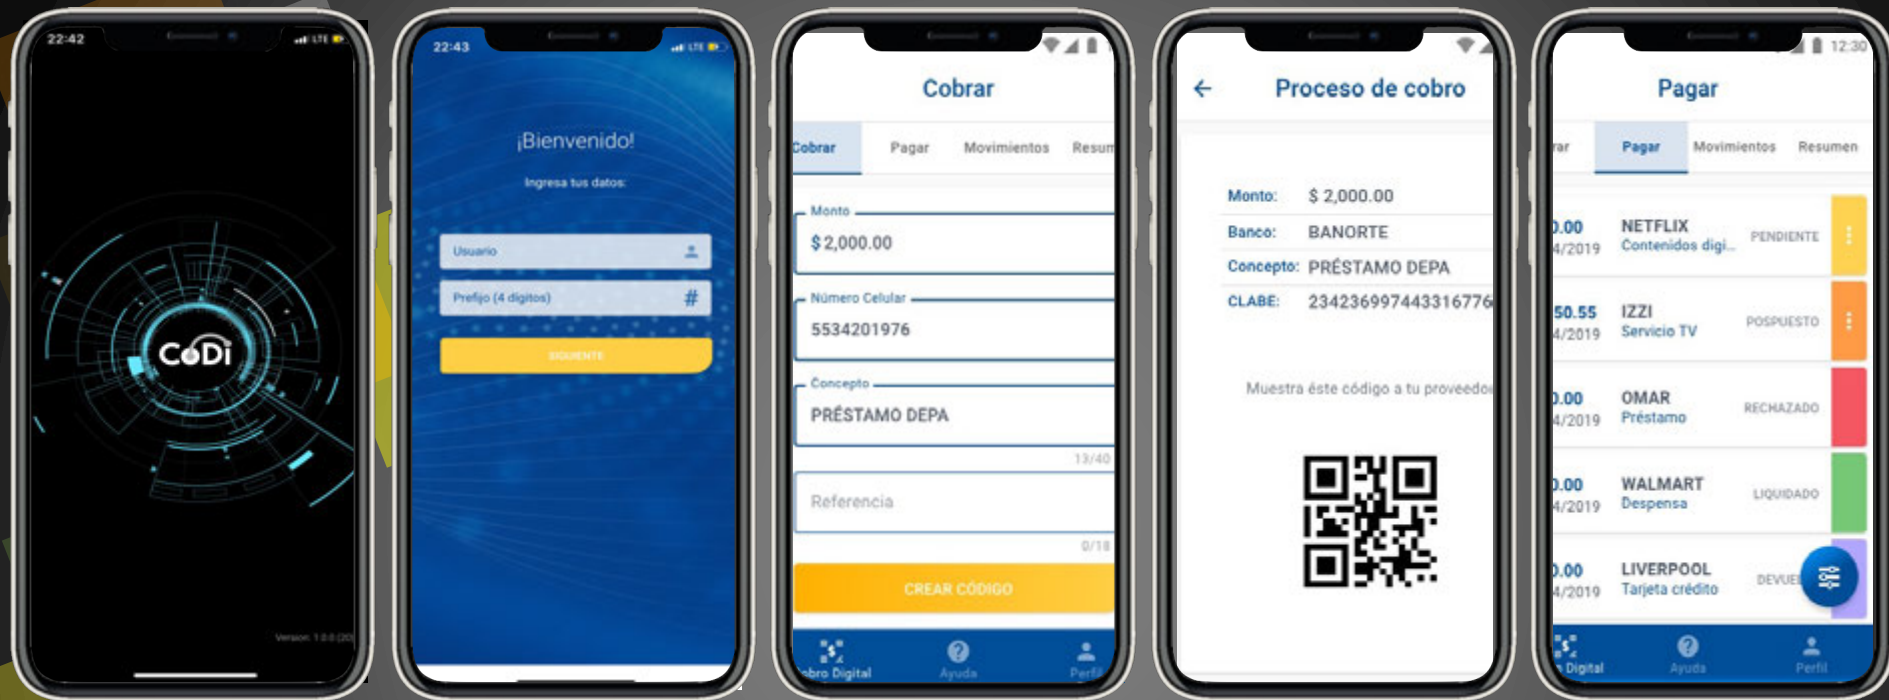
22:42

CoDi

Version: 1.0.0 (20)

22:43

¡Bienvenido!

Ingresa tus datos:

Usuario

Prefijo (4 dígitos)

#

SIGUIENTE

Cobrar

Cobrar | Pagar | Movimientos | Resum

Monto
$ 2,000.00

Número Celular
5534201976

Concepto
PRÉSTAMO DEPA

13/40

Referencia

0/18

CREAR CÓDIGO

obro Digital | Ayuda | Perfil

←

Proceso de cobro

Monto: $ 2,000.00

Banco: BANORTE

Concepto: PRÉSTAMO DEPA

CLABE: 234236997443316776

Muestra éste código a tu proveedo

12:30

Pagar

rar | Pagar | Movimientos | Resumen

0.00 4/2019 NETFLIX Contenidos digi... PENDIENTE

50.55 4/2019 IZZI Servicio TV POSPUESTO

0.00 4/2019 OMAR Préstamo RECHAZADO

0.00 4/2019 WALMART Despensa LIQUIDADO

0.00 4/2019 LIVERPOOL Tarjeta crédito DEVUE

Digital | Ayuda | Perfil